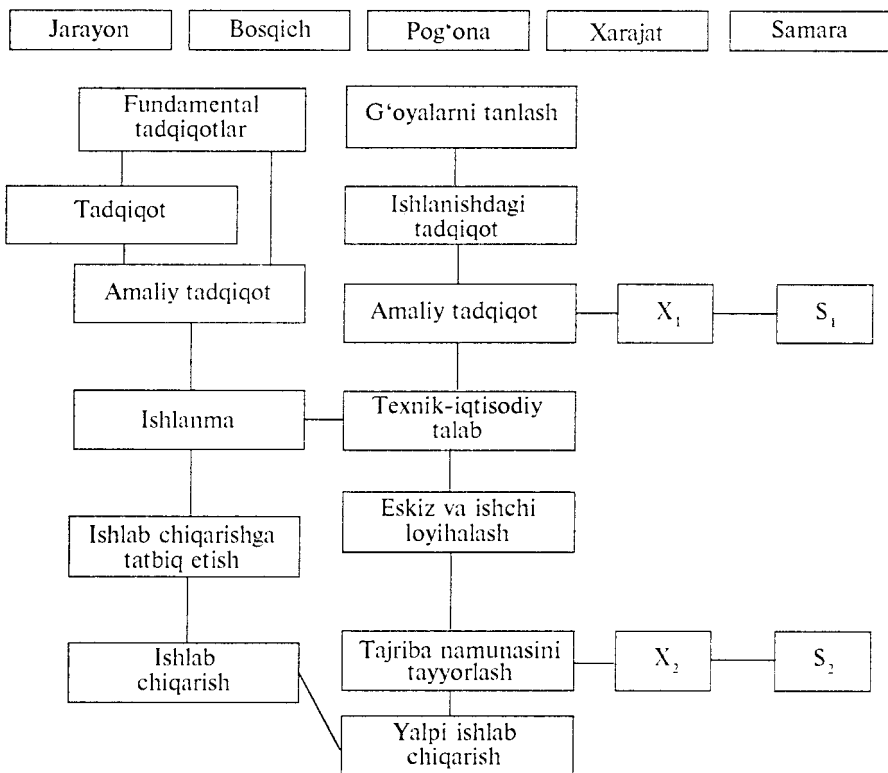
Jarayon

Bosqich

Pog'ona

Xarajat

Samara

Fundamental tadqiqotlar

Tadqiqot

Amaliy tadqiqot

Ishlanma

Ishlab chiqarishga tatbiq etish

Ishlab chiqarish

G'oyalarni tanlash

Ishlanishdagi tadqiqot

Amaliy tadqiqot

$X_1$

$S_1$

Texnik-iqtisodiy talab

Eskiz va ishchi loyihalash

Tajriba namunasini tayyorlash

$X_2$

$S_2$

Yalpi ishlab chiqarish